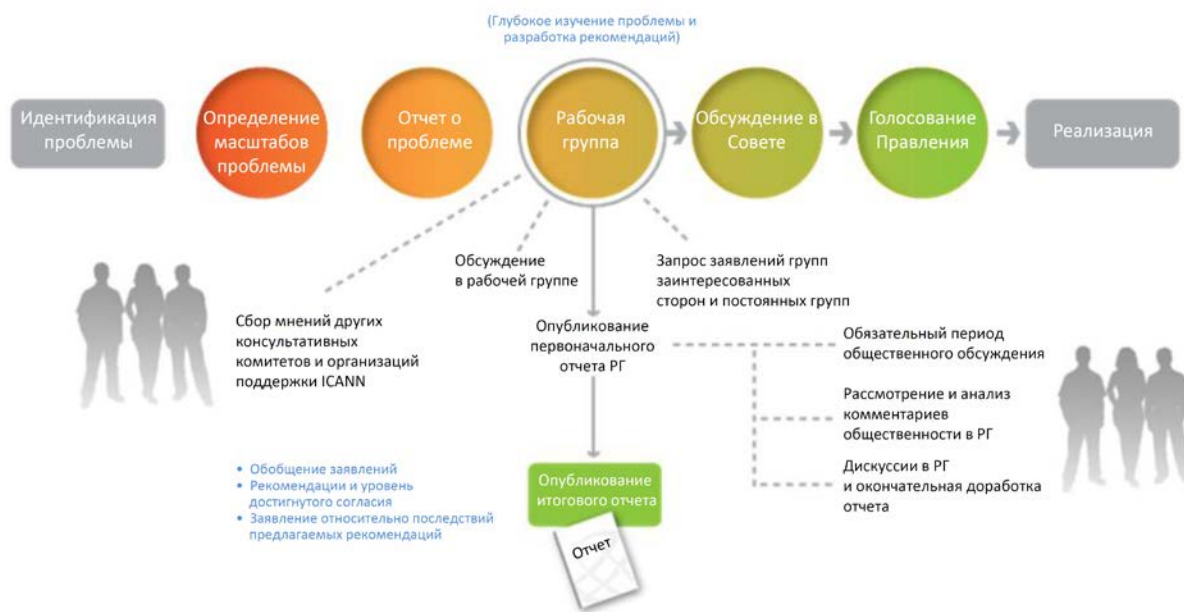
(Глубокое изучение проблемы и разработка рекомендаций)

Идентификация проблемы

Определение масштабов проблемы

Отчет о проблеме

Рабочая группа

Обсуждение в Совете

Голосование Правления

Реализация

Обсуждение в рабочей группе

Запрос заявлений групп заинтересованных сторон и постоянных групп

Сбор мнений других консультативных комитетов и организаций поддержки ICANN

Опубликование первоначального отчета РГ

Обязательный период общественного обсуждения

Рассмотрение и анализ комментариев общественности в РГ

Дискуссии в РГ и окончательная доработка отчета

• Обобщение заявлений
• Рекомендации и уровень достигнутого согласия
• Заявление относительно последствий предлагаемых рекомендаций

Опубликование итогового отчета

Отчет